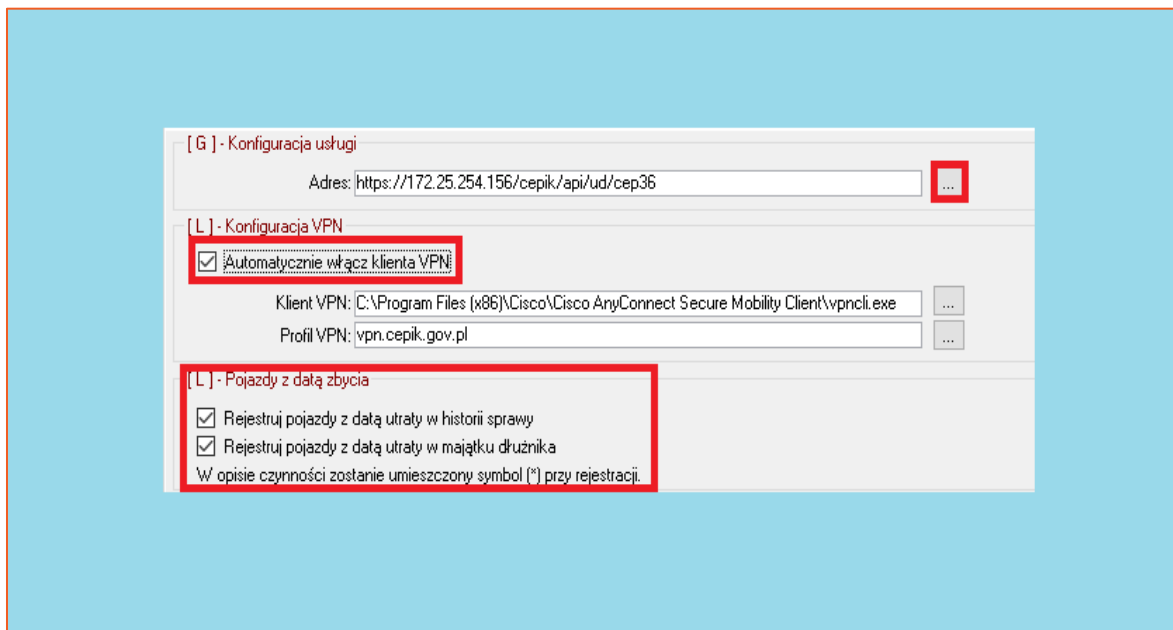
[ G ] - Konfiguracja usługi

Adres: https://172.25.254.156/cepik/api/ud/cep36 ...

[ L ] - Konfiguracja VPN

☑ Automatycznie włącz klienta VPN

Klient VPN: C:\Program Files (x86)\Cisco\Cisco AnyConnect Secure Mobility Client\vpncli.exe ...

Profil VPN: vpn.cepik.gov.pl ...

[ L ] - Pojazdy z datą zbycia

☑ Rejestruj pojazdy z datą utraty w historii sprawy

☑ Rejestruj pojazdy z datą utraty w majątku dłużnika

W opisie czynności zostanie umieszczony symbol (*) przy rejestracji.